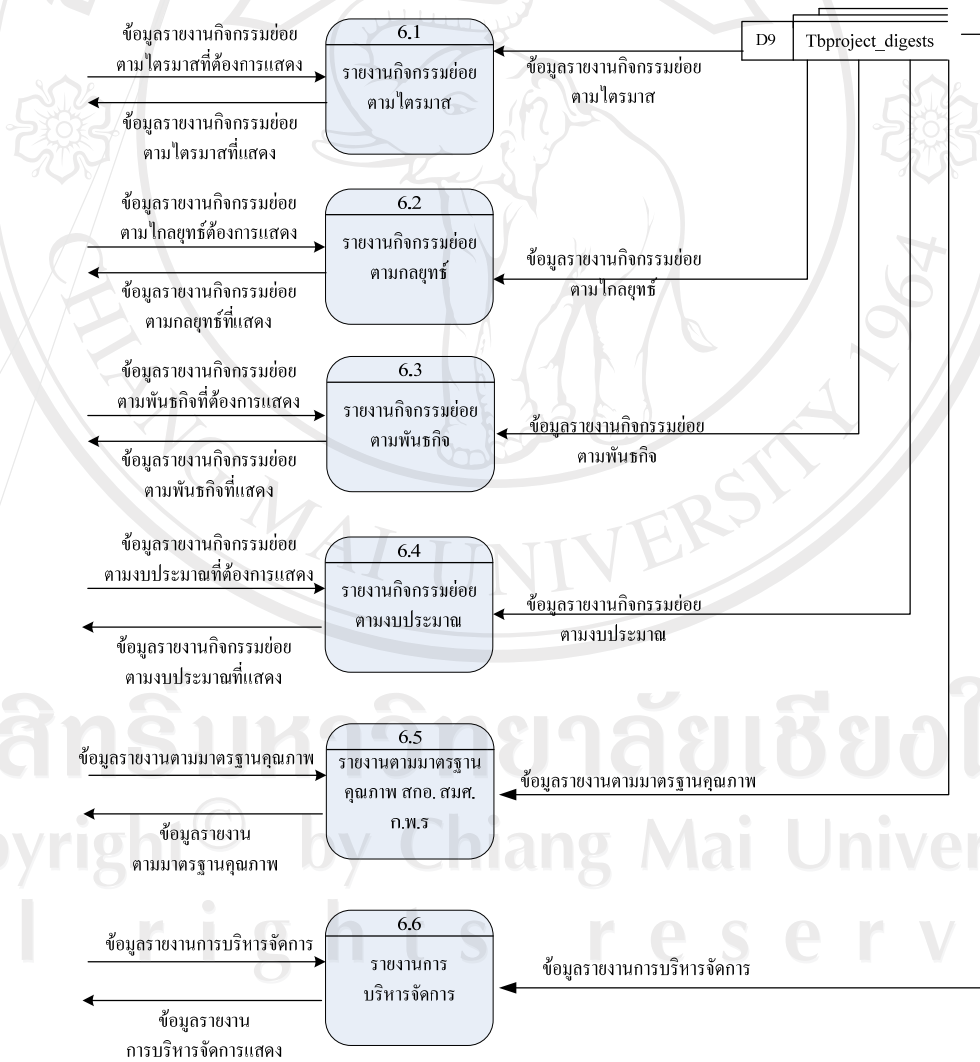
ข้อมูลรายงานกิจกรรมย่อย ตามไตรมาสที่ต้องการแสดง

6.1
รายงานกิจกรรมย่อย ตามไตรมาส

ข้อมูลรายงานกิจกรรมย่อย ตามไตรมาสที่แสดง

D9 Tbproject_digests

ข้อมูลรายงานกิจกรรมย่อย ตามไตรมาส

ข้อมูลรายงานกิจกรรมย่อย ตามไกลยุทธ์ต้องการแสดง

6.2
รายงานกิจกรรมย่อย ตามกลยุทธ์

ข้อมูลรายงานกิจกรรมย่อย ตามกลยุทธ์ที่แสดง

ข้อมูลรายงานกิจกรรมย่อย ตามไกลยุทธ์

ข้อมูลรายงานกิจกรรมย่อย ตามพันธกิจที่ต้องการแสดง

6.3
รายงานกิจกรรมย่อย ตามพันธกิจ

ข้อมูลรายงานกิจกรรมย่อย ตามพันธกิจที่แสดง

ข้อมูลรายงานกิจกรรมย่อย ตามพันธกิจ

ข้อมูลรายงานกิจกรรมย่อย ตามงบประมาณที่ต้องการแสดง

6.4
รายงานกิจกรรมย่อย ตามงบประมาณ

ข้อมูลรายงานกิจกรรมย่อย ตามงบประมาณที่แสดง

ข้อมูลรายงานกิจกรรมย่อย ตามงบประมาณ

ข้อมูลรายงานตามมาตรฐานคุณภาพ

6.5
รายงานตามมาตรฐาน คุณภาพ สกอ. สมศ. ก.พ.ร

ข้อมูลรายงาน ตามมาตรฐานคุณภาพ

ข้อมูลรายงานตามมาตรฐานคุณภาพ

ข้อมูลรายงานการบริหารจัดการ

6.6
รายงานการ บริหารจัดการ

ข้อมูลรายงาน การบริหารจัดการแสดง

ข้อมูลรายงานการบริหารจัดการ

ลิขสิทธิ์มหาวิทยาลัยเชียงใหม่
Copyright © by Chiang Mai University
All rights reserved